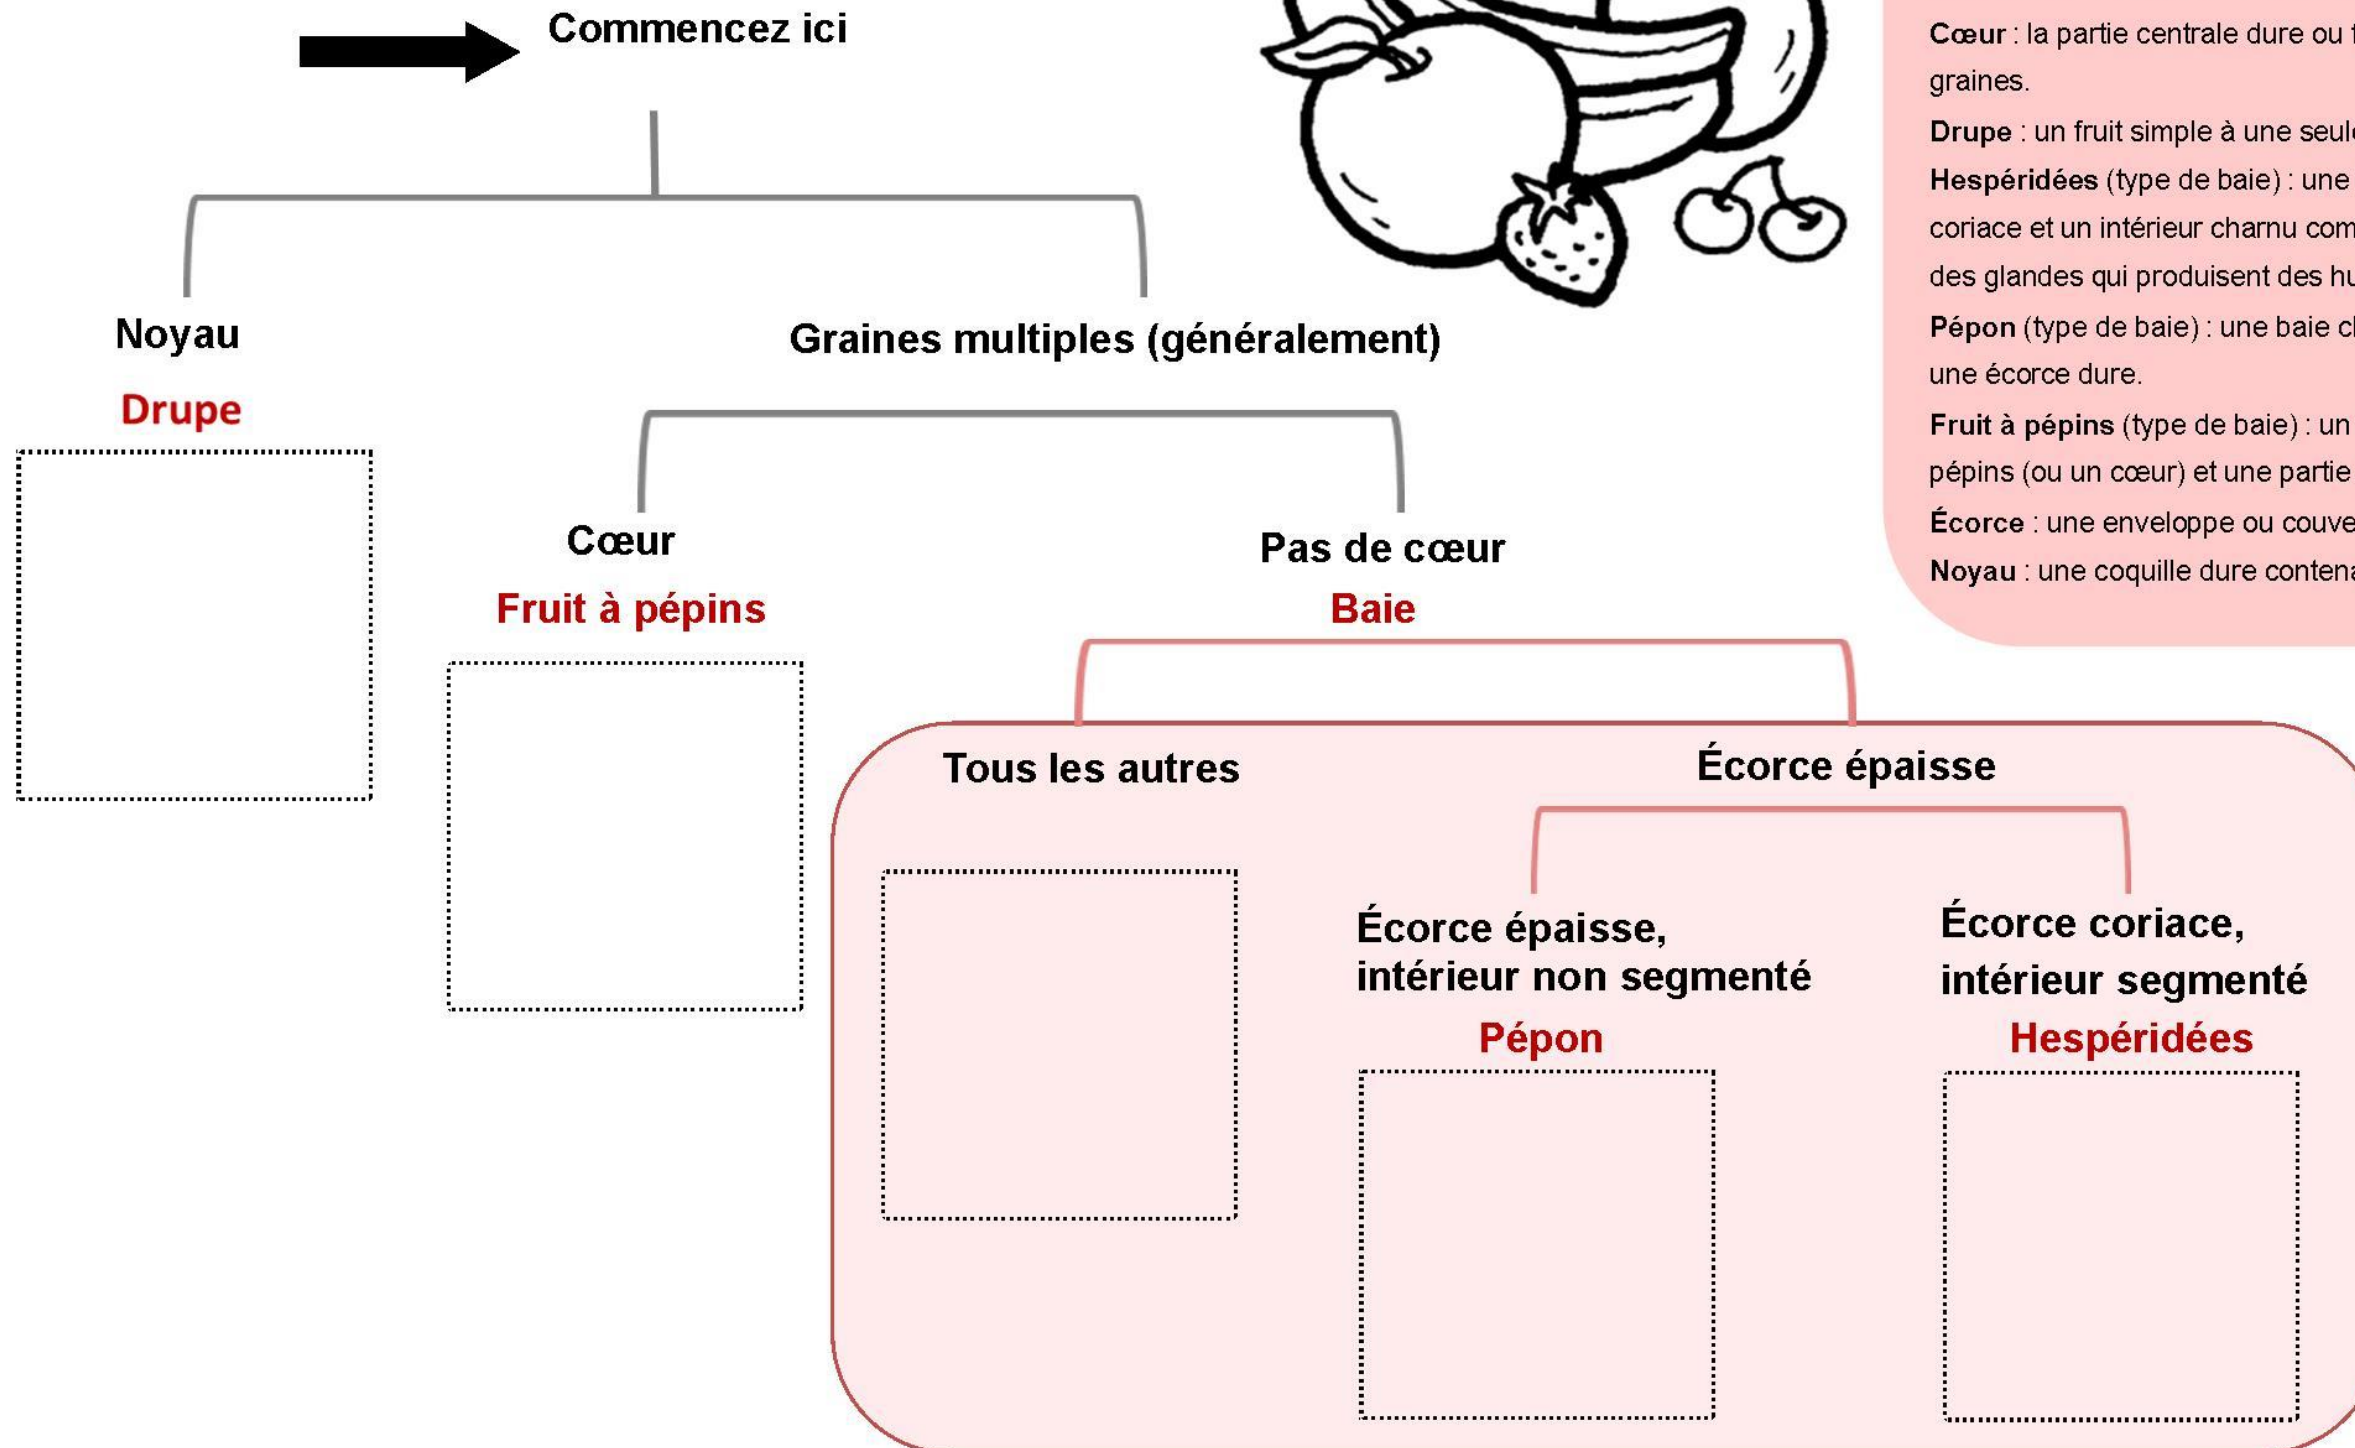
Commencez ici

Noyau
Drupe

Graines multiples (généralement)

Cœur
Fruit à pépins

Pas de cœur
Baie

Tous les autres

Écorce épaisse

Écorce épaisse, intérieur non segmenté
Pépon

Écorce coriace, intérieur segmenté
Hespéridées

Cœur : la partie centrale dure ou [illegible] graines.
Drupe : un fruit simple à une seul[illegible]
Hespéridées (type de baie) : une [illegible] coriace et un intérieur charnu com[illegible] des glandes qui produisent des hu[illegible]
Pépon (type de baie) : une baie c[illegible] une écorce dure.
Fruit à pépins (type de baie) : un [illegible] pépins (ou un cœur) et une partie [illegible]
Écorce : une enveloppe ou couve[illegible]
Noyau : une coquille dure conten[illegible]